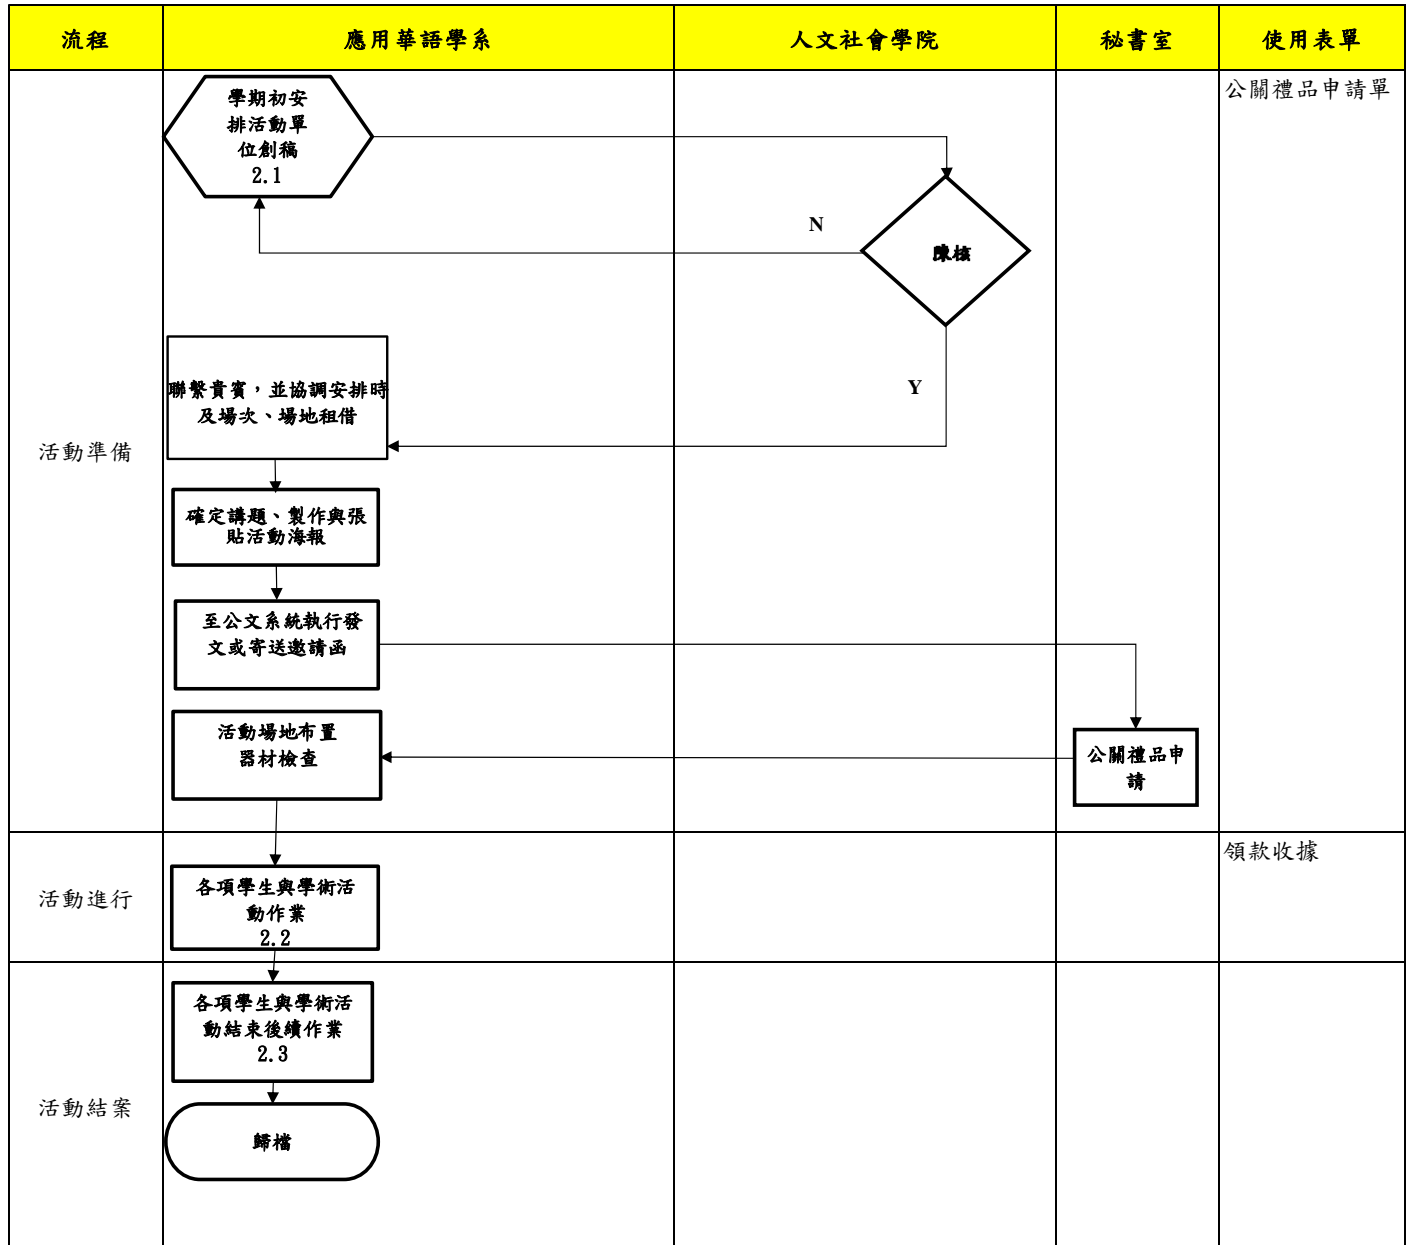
| 流程 | 應用華語學系 | 人文社會學院 | 秘書室 | 使用表單 |
|---|---|---|---|---|
| 活動準備 | 學期初安排活動單位創稿 2.1<br>聯繫貴賓，並協調安排時及場次、場地租借<br>確定講題、製作與張貼活動海報<br>至公文系統執行發文或寄送邀請函<br>活動場地布置器材檢查 | 陳核<br>N<br>Y | 公關禮品申請 | 公關禮品申請單 |
| 活動進行 | 各項學生與學術活動作業 2.2 | | | 領款收據 |
| 活動結案 | 各項學生與學術活動結束後續作業 2.3<br>歸檔 | | | |